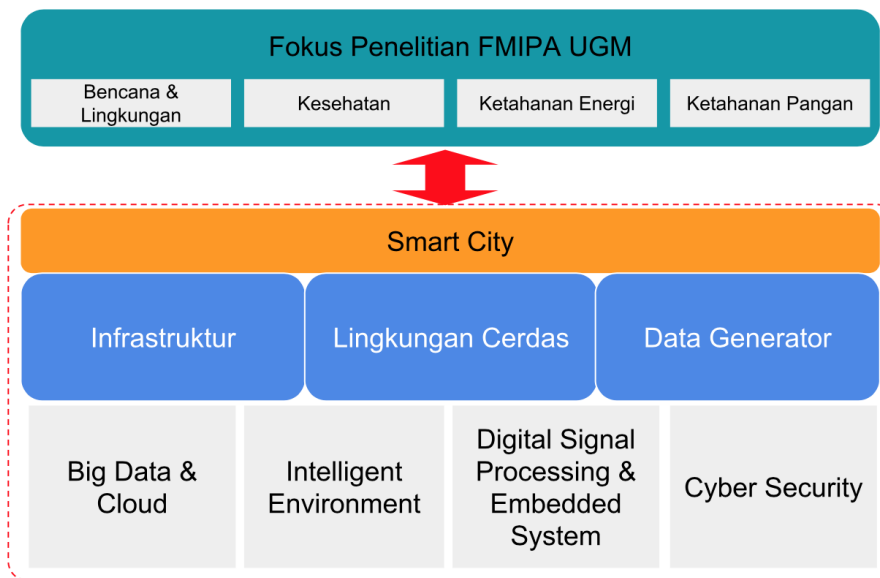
Fokus Penelitian FMIPA UGM

Bencana & Lingkungan

Kesehatan

Ketahanan Energi

Ketahanan Pangan

Smart City

Infrastruktur

Lingkungan Cerdas

Data Generator

Big Data & Cloud

Intelligent Environment

Digital Signal Processing & Embedded System

Cyber Security